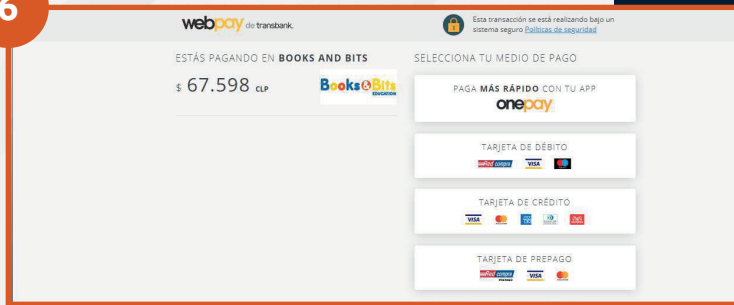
6

webpay de transbank.

Esta transacción se está realizando bajo un sistema seguro Políticas de seguridad

ESTÁS PAGANDO EN BOOKS AND BITS

$ 67.598 CLP

Books&Bits EDUCATION

SELECCIONA TU MEDIO DE PAGO

PAGA MÁS RÁPIDO CON TU APP
onepay

TARJETA DE DÉBITO
RedCompra VISA

TARJETA DE CRÉDITO
VISA

TARJETA DE PREPAGO
RedCompra VISA